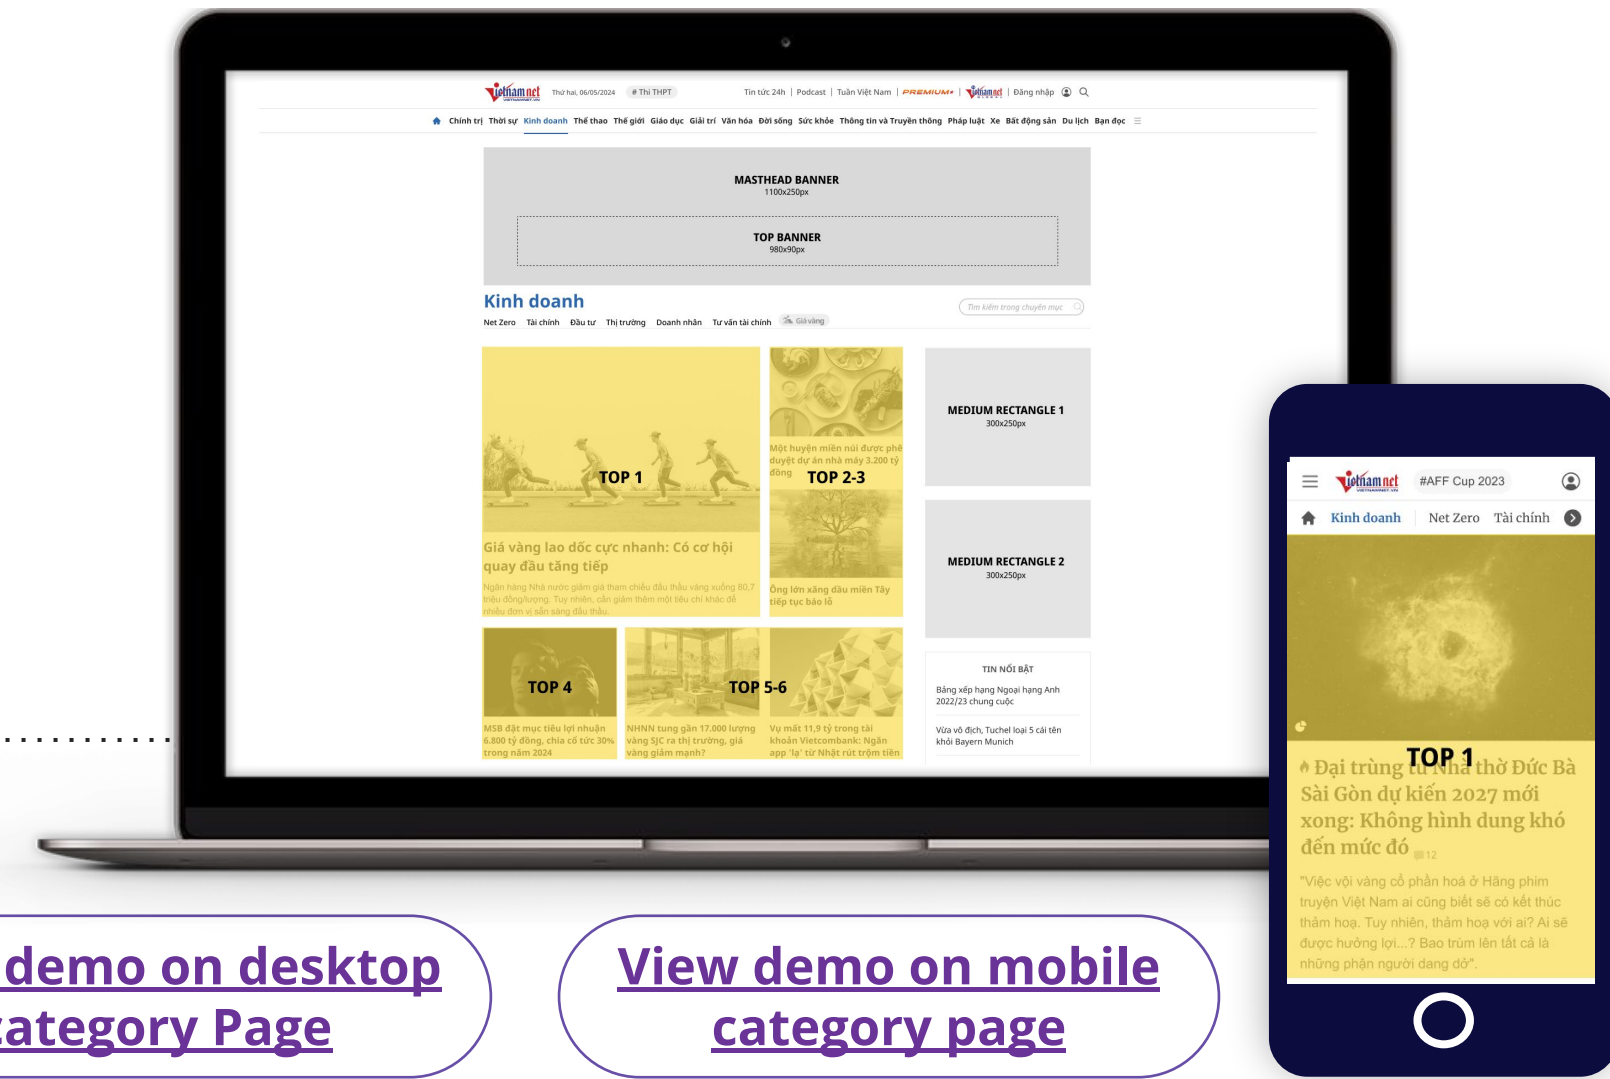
Vietnamnet Thứ hai, 06/05/2024 # Thi THPT Tin tức 24h | Podcast | Tuần Việt Nam | PREMIUM | Vietnamnet | Đăng nhập

Chính trị Thời sự Kinh doanh Thể thao Thế giới Giáo dục Giải trí Văn hóa Đời sống Sức khỏe Thông tin và Truyền thông Pháp luật Xe Bất động sản Du lịch Bạn đọc

MASTHEAD BANNER
1100x250px

TOP BANNER
980x90px

Kinh doanh

Net Zero Tài chính Đầu tư Thị trường Doanh nhân Tư vấn tài chính Giá vàng

Tìm kiếm trong chuyên mục

TOP 1

Giá vàng lao dốc cực nhanh: Có cơ hội quay đầu tăng tiếp

Ngân hàng Nhà nước giảm giá tham chiếu đấu thầu vàng xuống 80,7 triệu đồng/lượng. Tuy nhiên, cần giảm thêm một tiêu chí khác để nhiều đơn vị sẵn sàng đấu thầu.

Một huyện miền núi được phê duyệt dự án nhà máy 3.200 tỷ đồng

TOP 2-3

Ông lớn xăng dầu miền Tây tiếp tục báo lỗ

MEDIUM RECTANGLE 1
300x250px

MEDIUM RECTANGLE 2
300x250px

TOP 4

MSB đặt mục tiêu lợi nhuận 6.800 tỷ đồng, chia cổ tức 30% trong năm 2024

TOP 5-6

NHNN tung gần 17.000 lượng vàng SJC ra thị trường, giá vàng giảm mạnh?

Vụ mất 11,9 tỷ trong tài khoản Vietcombank: Ngân app 'lạ' từ Nhật rút trộm tiền

TIN NỔI BẬT

Bảng xếp hạng Ngoại hạng Anh 2022/23 chung cuộc

Vừa vô địch, Tuchel loại 5 cái tên khỏi Bayern Munich

Vietnamnet #AFF Cup 2023

Kinh doanh Net Zero Tài chính

TOP 1

Đại trùng tu Nhà thờ Đức Bà Sài Gòn dự kiến 2027 mới xong: Không hình dung khó đến mức đó 12

"Việc vội vàng cổ phần hoá ở Hãng phim truyện Việt Nam ai cũng biết sẽ có kết thúc thảm hoạ. Tuy nhiên, thảm hoạ với ai? Ai sẽ được hưởng lợi...? Bao trùm lên tất cả là những phận người dang dở".

demo on desktop
ategory Page

View demo on mobile
category page